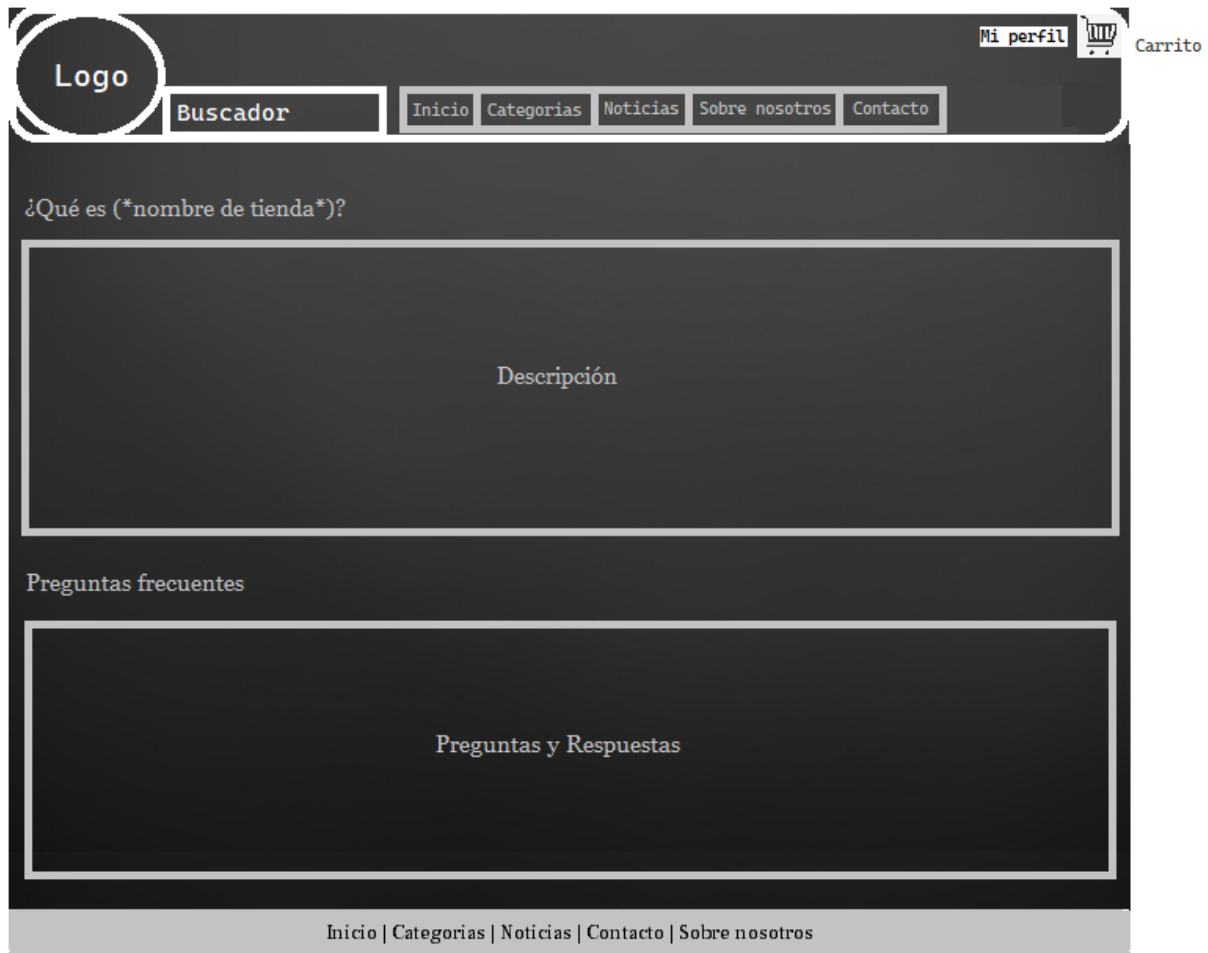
Logo

Buscador

Inicio Categorias Noticias Sobre nosotros Contacto

Mi perfil

Carrito

¿Qué es (*nombre de tienda*)?

Descripción

Preguntas frecuentes

Preguntas y Respuestas

Inicio | Categorias | Noticias | Contacto | Sobre nosotros